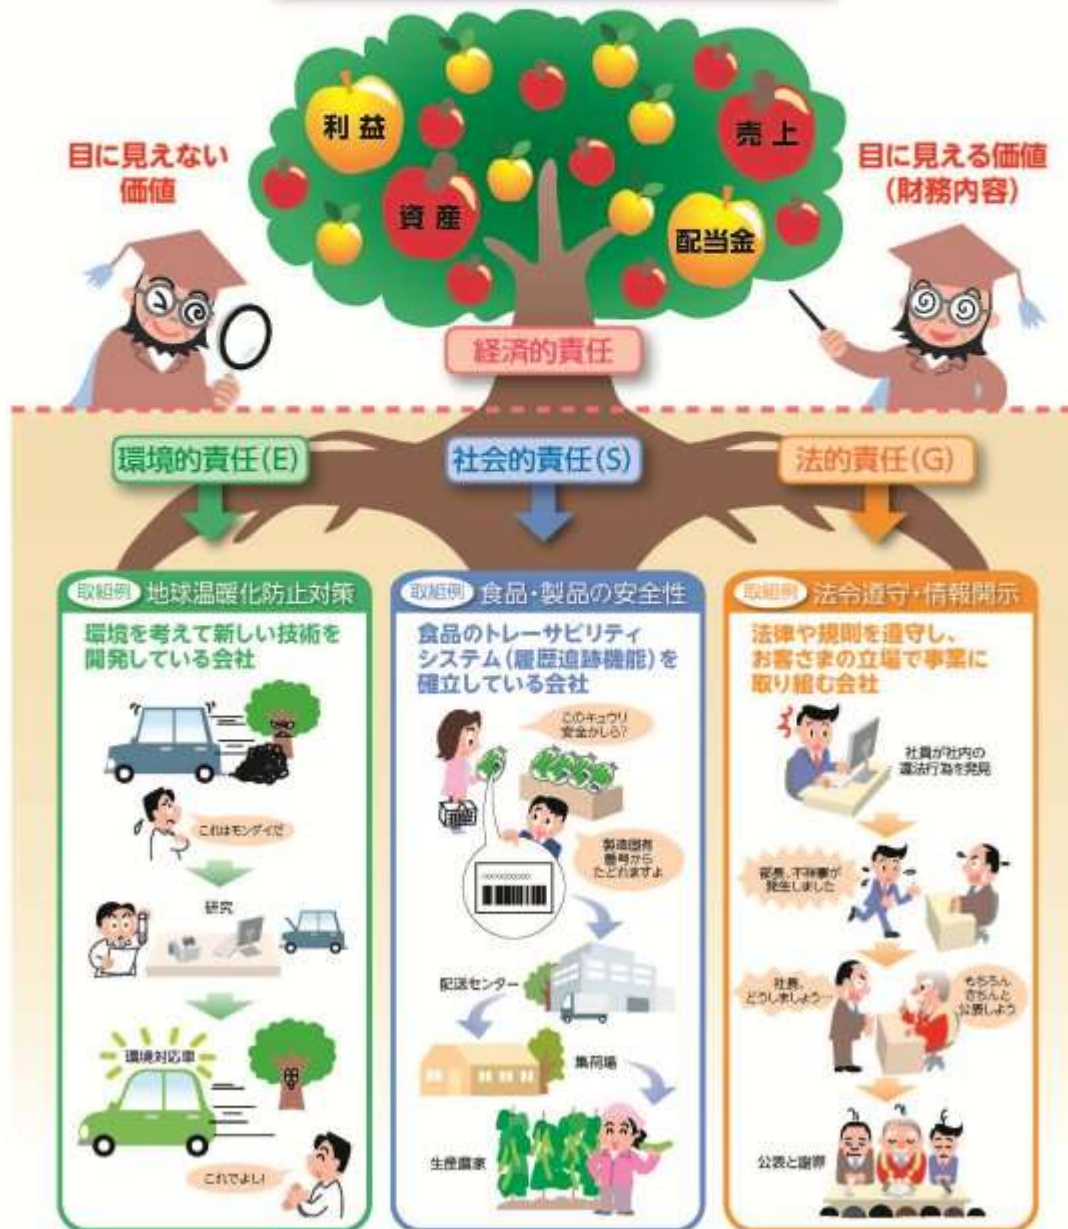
目に見えない価値

利益

資産

売上

配当金

目に見える価値（財務内容）

経済的責任

環境的責任(E)

社会的責任(S)

法的責任(G)

取組例 地球温暖化防止対策

環境を考えて新しい技術を開発している会社

これはモンダイだ

研究

環境対応車

これでよし!

取組例 食品・製品の安全性

食品のトレーサビリティシステム（履歴追跡機能）を確立している会社

このキュウリ安全かしら?

製造固有番号からたどれますよ

配送センター

集荷場

生産農家

取組例 法令遵守・情報開示

法律や規則を遵守し、お客さまの立場で事業に取り組む会社

社員が社内の違法行為を発見

部長、不祥事が発生しました

社長、どうしましょう…

もちろんきちんと公表しよう

公表と謝罪